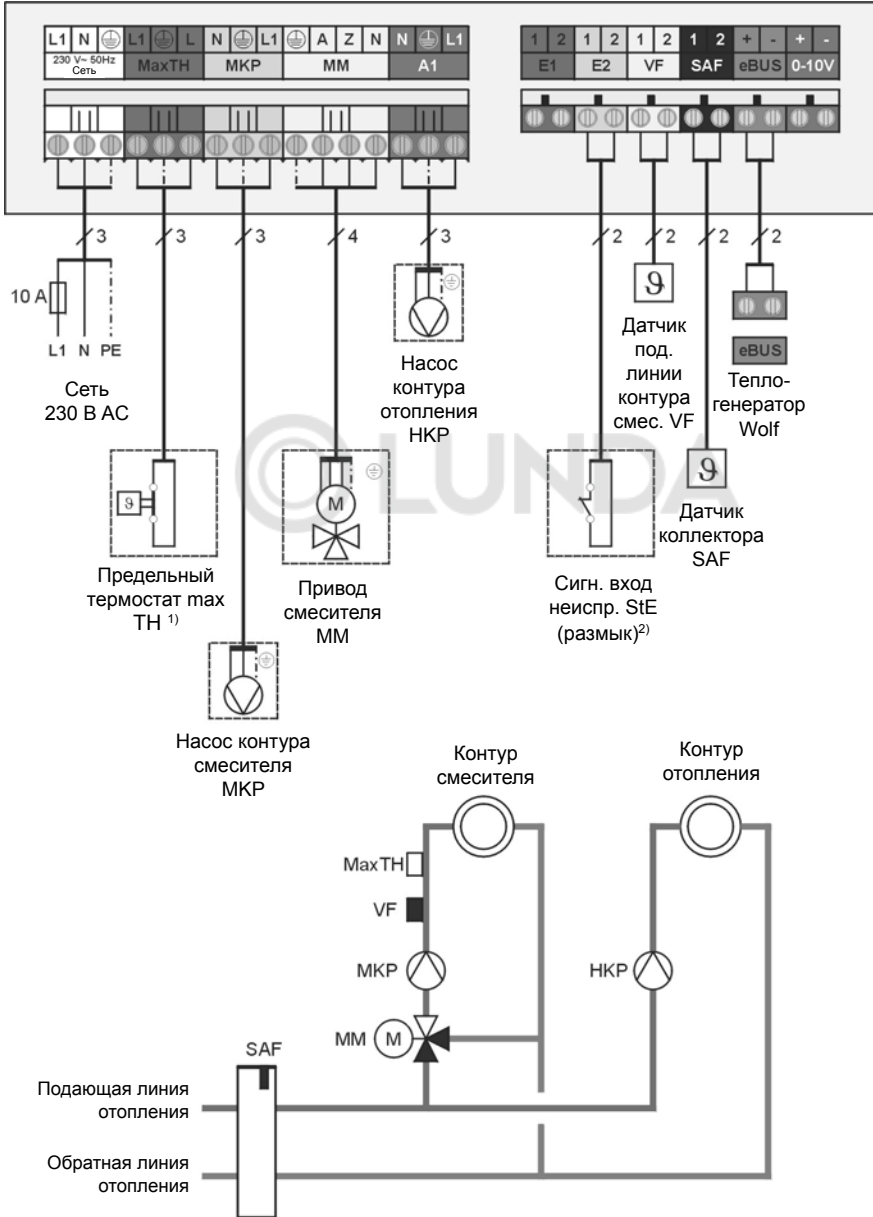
L1 N ⏚ L1 ⏚ L N ⏚ L1 ⏚ A Z N N ⏚ L1
230 V~ 50Hz Сеть MaxTH MKP MM A1

1 2 1 2 1 2 1 2 + - + -
E1 E2 VF SAF eBUS 0-10V

3 3 3 4 3 2 2 2 2

10 A

L1 N PE

Сеть 230 В АС

Насос контура отопления НКР

Датчик под. линии контура смес. VF

eBUS

Тепло-генератор Wolf

Предельный термостат max TH $^{1)}$

Привод смесителя ММ

Сигн. вход неиспр. StE (размык)$^{2)}$

Датчик коллектора SAF

LUNDA

Насос контура смесителя МКР

Контур смесителя

Контур отопления

MaxTH

VF

MKP

HKP

MM

M

SAF

Подающая линия отопления

Обратная линия отопления